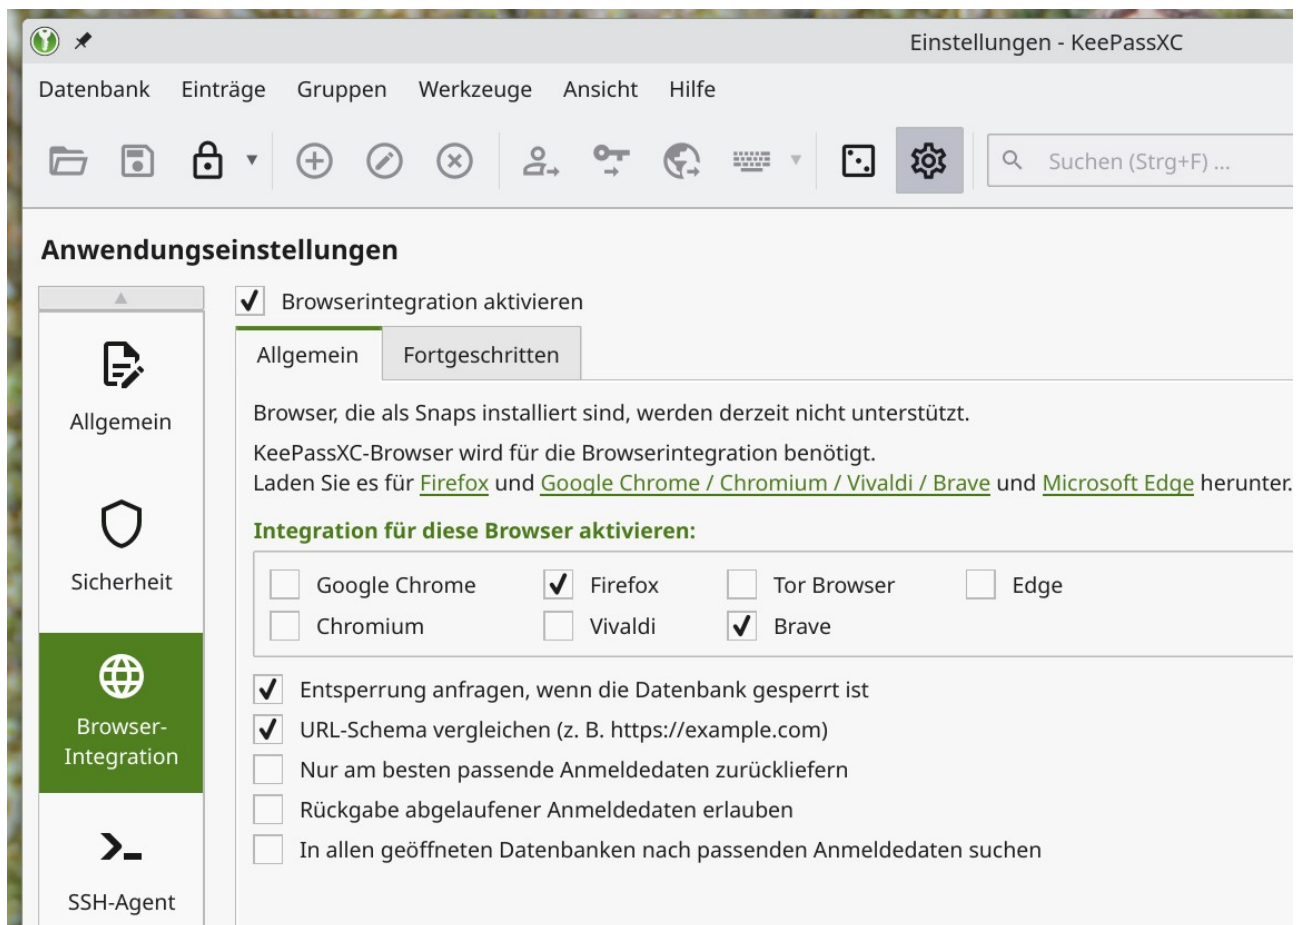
Einstellungen - KeePassXC

Datenbank Einträge Gruppen Werkzeuge Ansicht Hilfe

Suchen (Strg+F) ...

Anwendungseinstellungen

Allgemein

Sicherheit

Browser-Integration

SSH-Agent

✓ Browserintegration aktivieren

Allgemein | Fortgeschritten

Browser, die als Snaps installiert sind, werden derzeit nicht unterstützt.

KeePassXC-Browser wird für die Browserintegration benötigt.
Laden Sie es für Firefox und Google Chrome / Chromium / Vivaldi / Brave und Microsoft Edge herunter.

Integration für diese Browser aktivieren:

☐ Google Chrome ✓ Firefox ☐ Tor Browser ☐ Edge
☐ Chromium ☐ Vivaldi ✓ Brave

✓ Entsperrung anfragen, wenn die Datenbank gesperrt ist
✓ URL-Schema vergleichen (z. B. https://example.com)
☐ Nur am besten passende Anmeldedaten zurückliefern
☐ Rückgabe abgelaufener Anmeldedaten erlauben
☐ In allen geöffneten Datenbanken nach passenden Anmeldedaten suchen